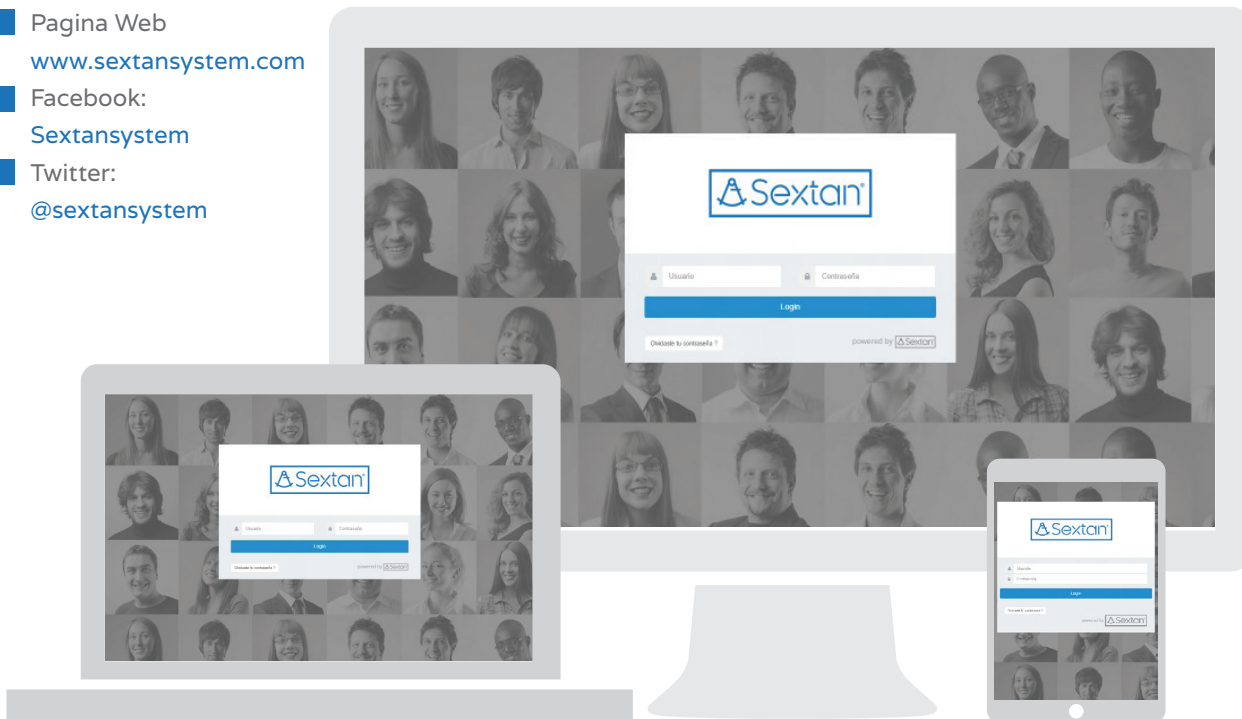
Pagina Web
www.sextansystem.com
Facebook:
Sextansystem
Twitter:
@sextansystem

Sextan
Usuario
Contraseña
Login
Olvidaste tu contraseña ?
powered by Sextan

Sextan
Usuario
Contraseña
Login
Olvidaste tu contraseña ?
powered by Sextan

Sextan
Usuario
Contraseña
Login
Olvidaste tu contraseña ?
powered by Sextan